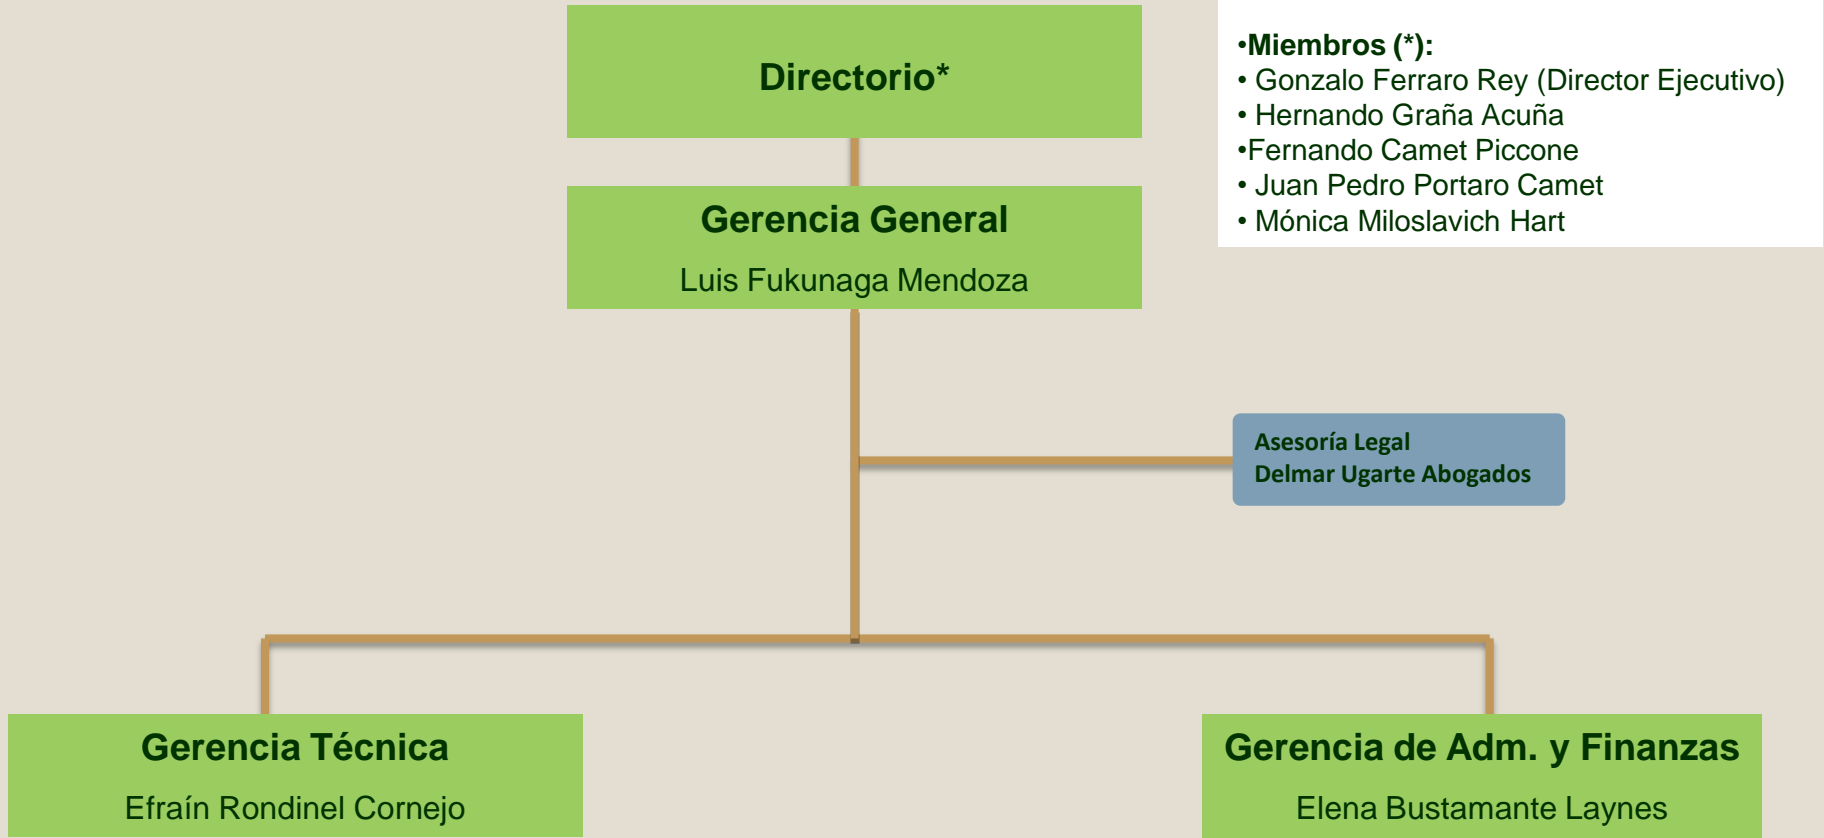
Directorio*

•Miembros (*):
• Gonzalo Ferraro Rey (Director Ejecutivo)
• Hernando Graña Acuña
•Fernando Camet Piccone
• Juan Pedro Portaro Camet
• Mónica Miloslavich Hart

Gerencia General
Luis Fukunaga Mendoza

Asesoría Legal
Delmar Ugarte Abogados

Gerencia Técnica
Efraín Rondinel Cornejo

Gerencia de Adm. y Finanzas
Elena Bustamante Laynes